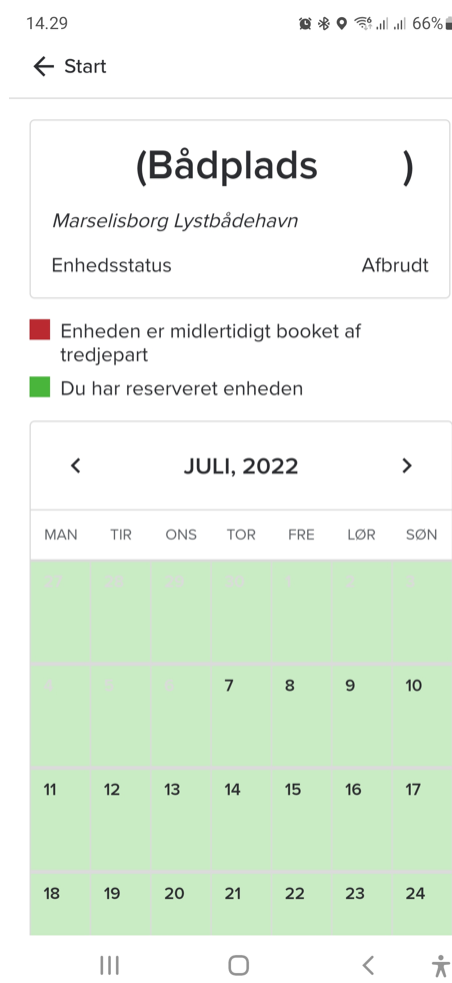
14.29 66%

Start

(Bådplads )

Marselisborg Lystbådehavn

Enhedsstatus Afbrudt

Enheden er midlertidigt booket af tredjepart

Du har reserveret enheden

JULI, 2022

| MAN | TIR | ONS | TOR | FRE | LØR | SØN |
|---|---|---|---|---|---|---|
| 27 | 28 | 29 | 30 | 1 | 2 | 3 |
| 4 | 5 | 6 | 7 | 8 | 9 | 10 |
| 11 | 12 | 13 | 14 | 15 | 16 | 17 |
| 18 | 19 | 20 | 21 | 22 | 23 | 24 |